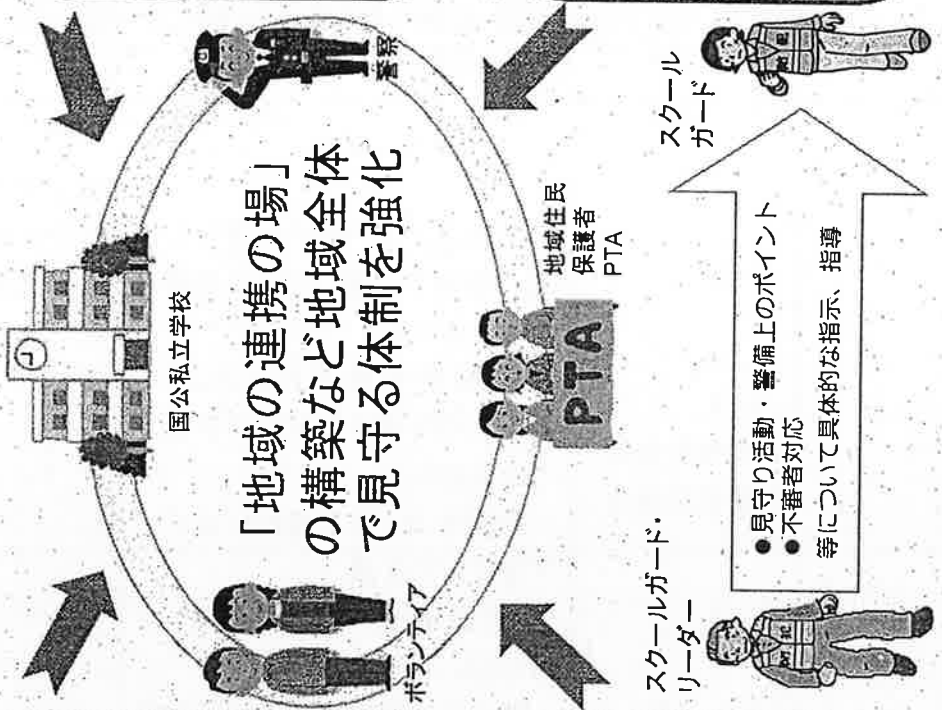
国公私立学校

警察

「地域の連携の場」の構築など地域全体で見守る体制を強化

ボランティア

地域住民
保護者
PTA

PTA

スクールガード

スクールガード・リーダー

●見守り活動・警備上のポイント
●不審者対応
等について具体的な指示、指導